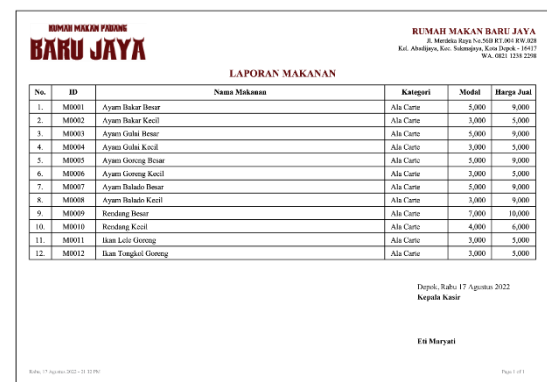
RUMAH MAKAN PADANG
BARU JAYA

RUMAH MAKAN BARU JAYA
Jl. Merdeka Raya No.56B RT.004 RW.028
Kel. Abadijaya, Kec. Sukmajaya, Kota Depok - 16417
WA. 0821 1238 2298

LAPORAN MAKANAN

| No. | ID | Nama Makanan | Kategori | Modal | Harga Jual |
|---|---|---|---|---|---|
| 1. | M0001 | Ayam Bakar Besar | Ala Carte | 5,000 | 9,000 |
| 2. | M0002 | Ayam Bakar Kecil | Ala Carte | 3,000 | 5,000 |
| 3. | M0003 | Ayam Gulai Besar | Ala Carte | 5,000 | 9,000 |
| 4. | M0004 | Ayam Gulai Kecil | Ala Carte | 3,000 | 5,000 |
| 5. | M0005 | Ayam Goreng Besar | Ala Carte | 5,000 | 9,000 |
| 6. | M0006 | Ayam Goreng Kecil | Ala Carte | 3,000 | 5,000 |
| 7. | M0007 | Ayam Balado Besar | Ala Carte | 5,000 | 9,000 |
| 8. | M0008 | Ayam Balado Kecil | Ala Carte | 3,000 | 5,000 |
| 9. | M0009 | Rendang Besar | Ala Carte | 7,000 | 10,000 |
| 10. | M0010 | Rendang Kecil | Ala Carte | 4,000 | 6,000 |
| 11. | M0011 | Ikan Lele Goreng | Ala Carte | 3,000 | 5,000 |
| 12. | M0012 | Ikan Tongkol Goreng | Ala Carte | 3,000 | 5,000 |

Depok, Rabu 17 Agustus 2022
Kepala Kasir

Eti Maryati

Rabu, 17 Agustus 2022 - 11:11 PM

Page 1 of 1